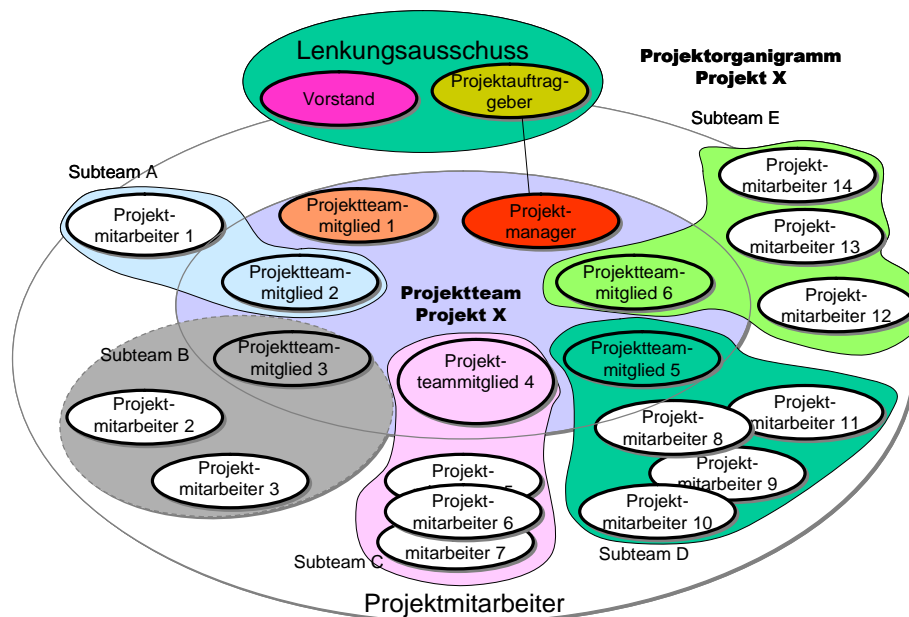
Lenkungsausschuss

Vorstand

Projektauftraggeber

Projektorganigramm
Projekt X

Subteam E

Subteam A

Projektmitarbeiter 1

Projektteammitglied 1

Projektmanager

Projektmitarbeiter 14

Projektmitarbeiter 13

Projektteammitglied 2

Projektteam
Projekt X

Projektteammitglied 6

Projektmitarbeiter 12

Subteam B

Projektteammitglied 3

Projektteammitglied 4

Projektteammitglied 5

Projektmitarbeiter 2

Projektmitarbeiter 8

Projektmitarbeiter 11

Projektmitarbeiter 9

Projektmitarbeiter 3

Projektmitarbeiter 5

Projektmitarbeiter 6

Projektmitarbeiter 10

mitarbeiter 7

Subteam C

Subteam D

Projektmitarbeiter